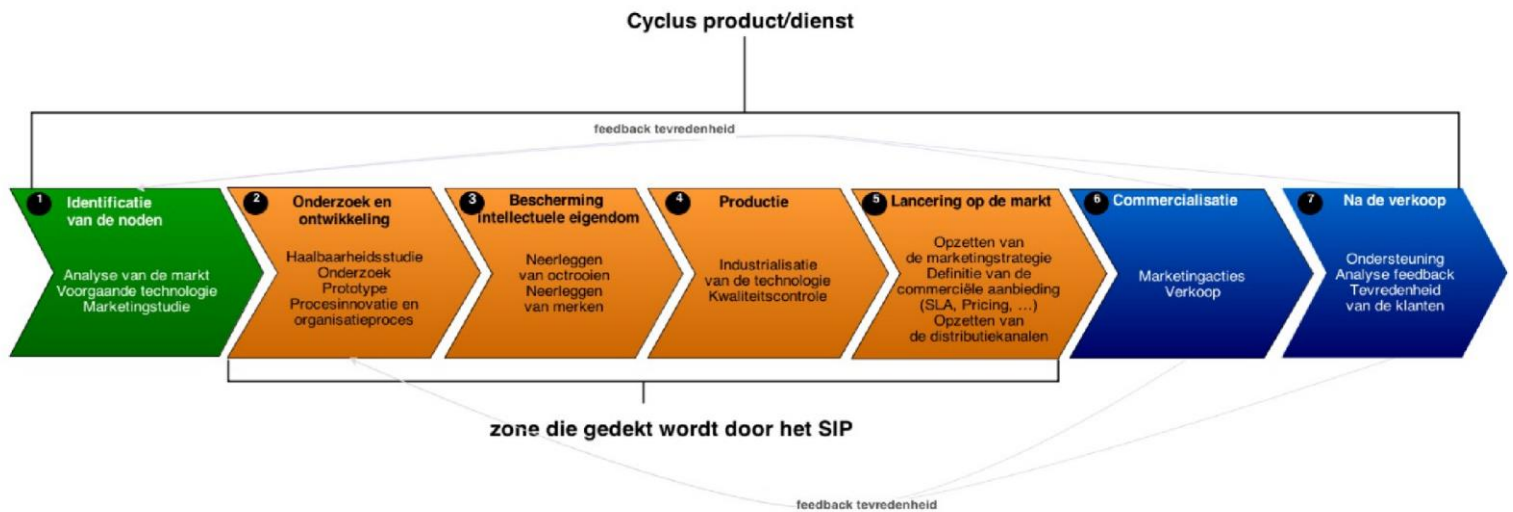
Cyclus product/dienst

feedback tevredenheid

1 Identificatie van de noden

Analyse van de markt
Voorgaande technologie
Marketingstudie

2 Onderzoek en ontwikkeling

Haalbaarheidsstudie
Onderzoek
Prototype
Procesinnovatie en organisatieproces

3 Bescherming intellectuele eigendom

Neerleggen van octrooien
Neerleggen van merken

4 Productie

Industrialisatie van de technologie
Kwaliteitscontrole

5 Lancering op de markt

Opzetten van de marketingstrategie
Definitie van de commerciële aanbieding (SLA, Pricing, …)
Opzetten van de distributiekanalen

6 Commercialisatie

Marketingacties
Verkoop

7 Na de verkoop

Ondersteuning
Analyse feedback
Tevredenheid van de klanten

zone die gedekt wordt door het SIP

feedback tevredenheid